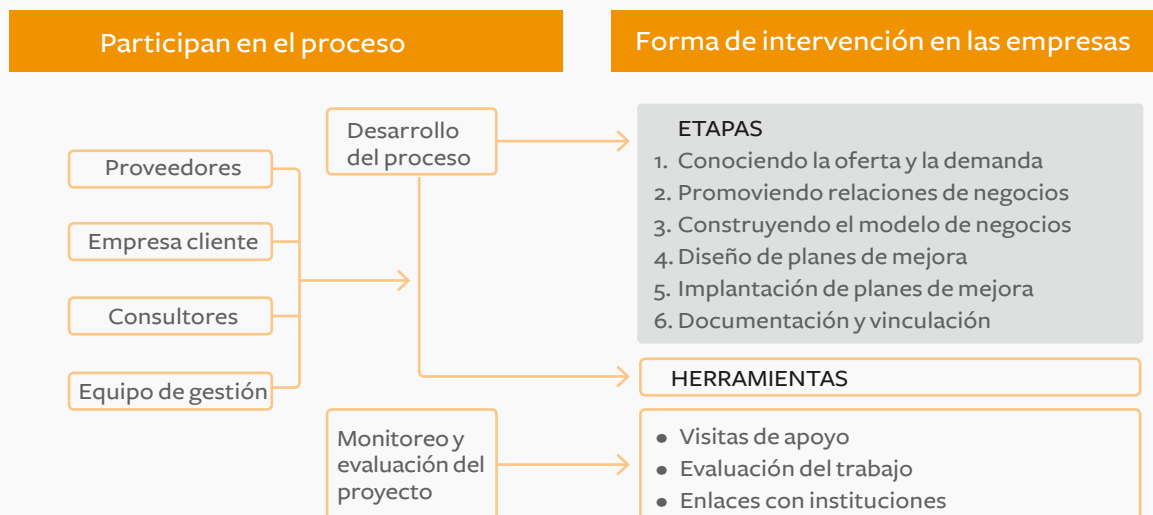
Participan en el proceso

Forma de intervención en las empresas

Proveedores

Empresa cliente

Consultores

Equipo de gestión

Desarrollo del proceso

ETAPAS
1. Conociendo la oferta y la demanda
2. Promoviendo relaciones de negocios
3. Construyendo el modelo de negocios
4. Diseño de planes de mejora
5. Implantación de planes de mejora
6. Documentación y vinculación

HERRAMIENTAS

Monitoreo y evaluación del proyecto

● Visitas de apoyo
● Evaluación del trabajo
● Enlaces con instituciones